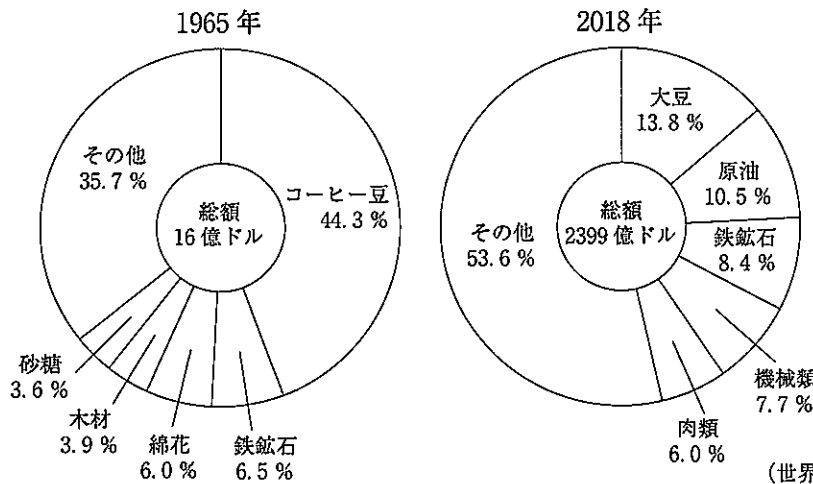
1965 年

総額
16 億ドル

コーヒー豆
44.3 %

その他
35.7 %

砂糖
3.6 %

木材
3.9 %

綿花
6.0 %

鉄鉱石
6.5 %

2018 年

総額
2399 億ドル

大豆
13.8 %

原油
10.5 %

鉄鉱石
8.4 %

その他
53.6 %

機械類
7.7 %

肉類
6.0 %

(世界